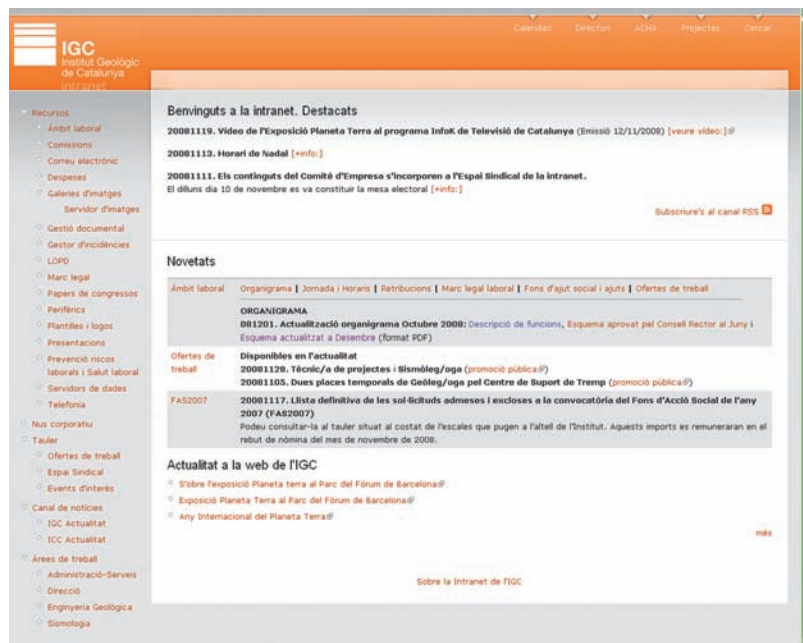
IGC
Institut Geològic de Catalunya
intranet

Calendari Directori ACHA Projectes Cercar

Recursos
Àmbit laboral
Comissions
Correu electrònic
Despeses
Galeries d'imatges
Servidor d'imatges
Gestió documental
Gestor d'incidències
LOPD
Marc legal
Papers de congressos
Perifèrics
Plantilles i logos
Presentacions
Prevenció riscos laborals i Salut laboral
Servidors de dades
Telefonia
Nus corporatiu
Tauler
Ofertes de treball
Espai Sindical
Events d'interès
Canal de notícies
IGC Actualitat
ICC Actualitat
Àrees de treball
Administració-Serveis
Direcció
Enginyeria Geològica
Sismologia

Benvinguts a la intranet. Destacats

20081119. Vídeo de l'Exposició Planeta Terra al programa InfoK de Televisió de Catalunya (Emissió 12/11/2008) [veure vídeo:]

20081113. Horari de Nadal [+info:]

20081111. Els continguts del Comitè d'Empresa s'incorporen a l'Espai Sindical de la intranet.
El dilluns dia 10 de novembre es va constituir la mesa electoral [+info:]

Subscrneu's al canal RSS

Novetats

| Àmbit laboral | Organigrama \| Jornada i Horaris \| Retribucions \| Marc legal laboral \| Fons d'ajut social i ajuts \| Ofertes de treball<br>ORGANIGRAMA<br>081201. Actualització organigrama Octubre 2008: Descripció de funcions, Esquema aprovat pel Consell Rector al Juny i Esquema actualitzat a Desembre (format PDF) |
|---|---|
| Ofertes de treball | Disponibles en l'actualitat<br>20081128. Tècnic/a de projectes i Sismòleg/oga (promoció pública)<br>20081105. Dues places temporals de Geòleg/oga pel Centre de Suport de Tremp (promoció pública) |
| FAS2007 | 20081117. Llista definitiva de les sol·licituds admeses i excloses a la convocatòria del Fons d'Acció Social de l'any 2007 (FAS2007)<br>Podeu consultar-la al tauler situat al costat de l'escales que pugen a l'altell de l'Institut. Aquests imports es remuneraran en el rebut de nòmina del mes de novembre de 2008. |

Actualitat a la web de l'IGC

S'obre l'exposició Planeta terra al Parc del Fòrum de Barcelona
Exposició Planeta Terra al Parc del Fòrum de Barcelona
Any Internacional del Planeta Terra

més

Sobre la Intranet de l'IGC